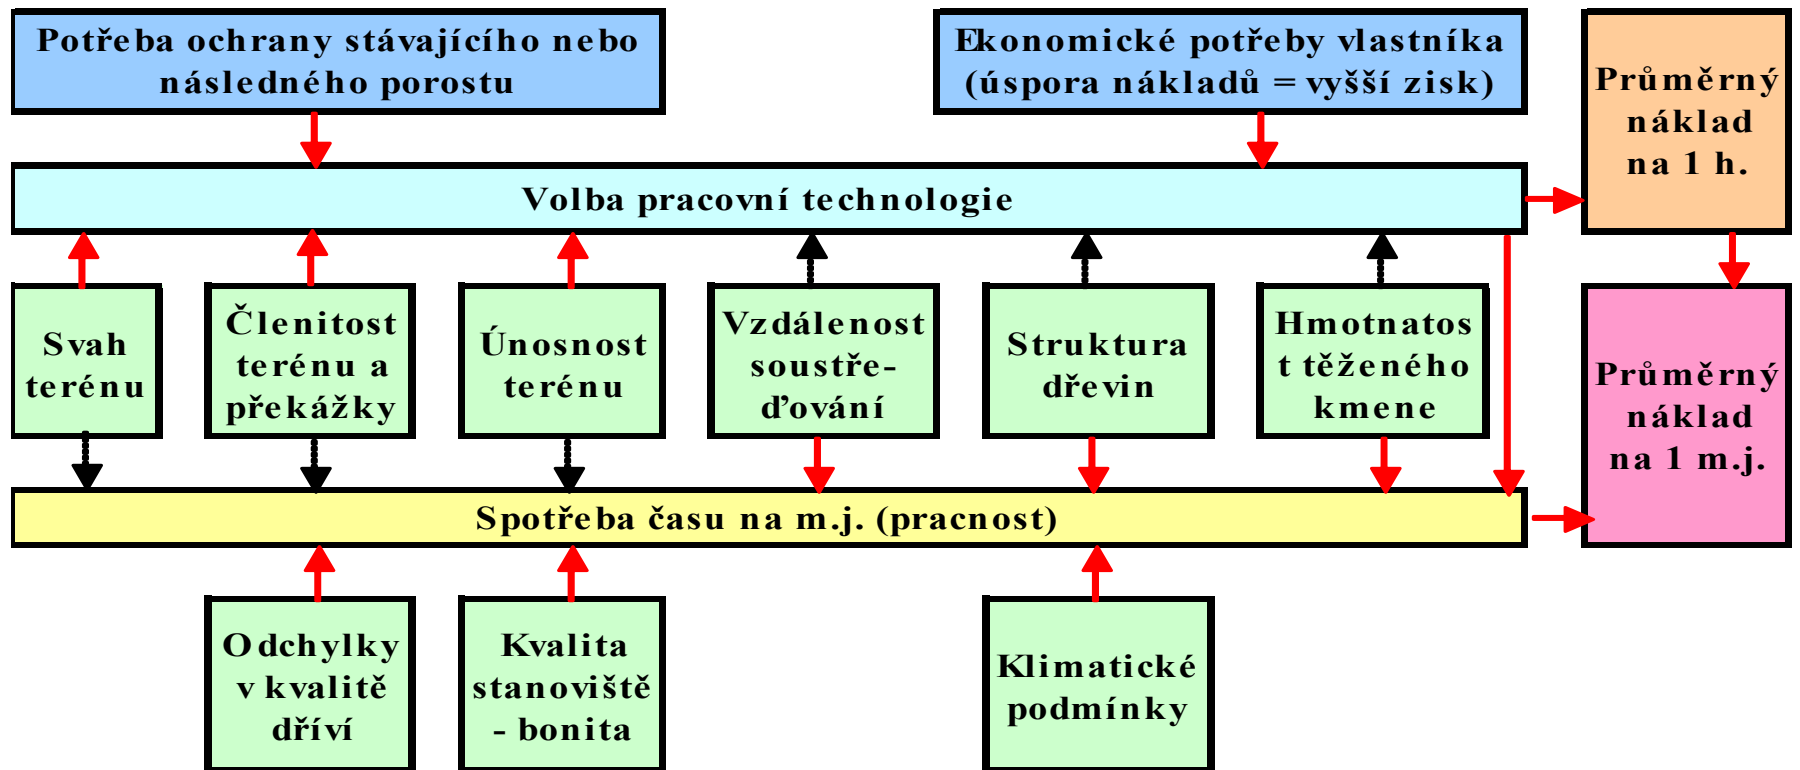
Potřeba ochrany stávajícího nebo následného porostu

Ekonomické potřeby vlastníka (úspora nákladů = vyšší zisk)

Průměrný náklad na 1 h.

Volba pracovní technologie

Svah terénu

Členitost terénu a překážky

Únosnost terénu

Vzdálenost soustředování

Struktura dřevin

Hmotnatost těženého kmene

Průměrný náklad na 1 m.j.

Spotřeba času na m.j. (pracnost)

Odchylky v kvalitě dříví

Kvalita stanoviště - bonita

Klimatické podmínky